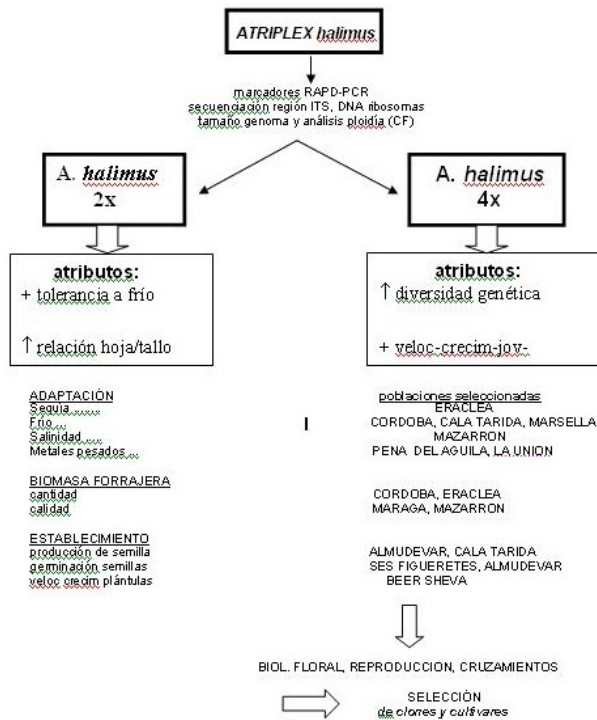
ATRIPLEX halimus

marcadores RAPD-PCR
secuenciación región ITS, DNA ribosomas
tamaño genoma y análisis ploidía (CF)

A. halimus
2x

A. halimus
4x

atributos:
+ tolerancia a frío

↑ relación hoja/tallo

atributos:
↑ diversidad genética

+ veloc-crecim-jov-

ADAPTACIÓN
Sequia
Frío
Salinidad
Metales pesados

BIOMASA FORRAJERA
cantidad
calidad

ESTABLECIMIENTO
producción de semilla
germinación semillas
veloc crecim plántulas

I

poblaciones seleccionadas
ERACLEA
CORDOBA, CALA TARIDA, MARSELLA
MAZARRON
PENA DEL AGUILA, LA UNION

CORDOBA, ERACLEA
MARAGA, MAZARRON

ALMUDEVAR, CALA TARIDA
SES FIGUERETES, ALMUDEVAR
BEER SHEVA

BIOL. FLORAL, REPRODUCCION, CRUZAMIENTOS

SELECCIÓN
de clones y cultivares